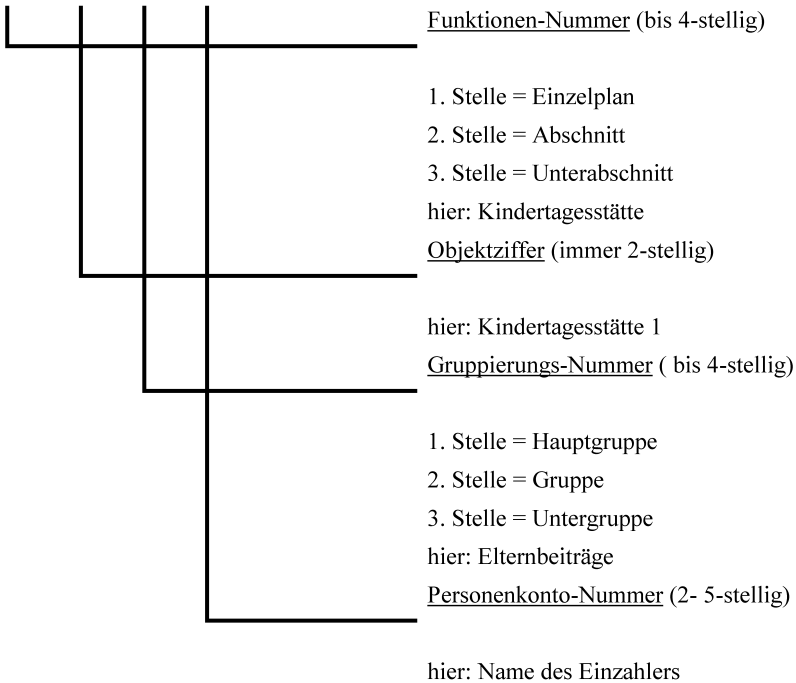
Funktionen-Nummer (bis 4-stellig)

1. Stelle = Einzelplan
2. Stelle = Abschnitt
3. Stelle = Unterabschnitt
hier: Kindertagesstätte
Objektziffer (immer 2-stellig)

hier: Kindertagesstätte 1
Gruppierungs-Nummer ( bis 4-stellig)

1. Stelle = Hauptgruppe
2. Stelle = Gruppe
3. Stelle = Untergruppe
hier: Elternbeiträge
Personenkonto-Nummer (2- 5-stellig)

hier: Name des Einzahlers